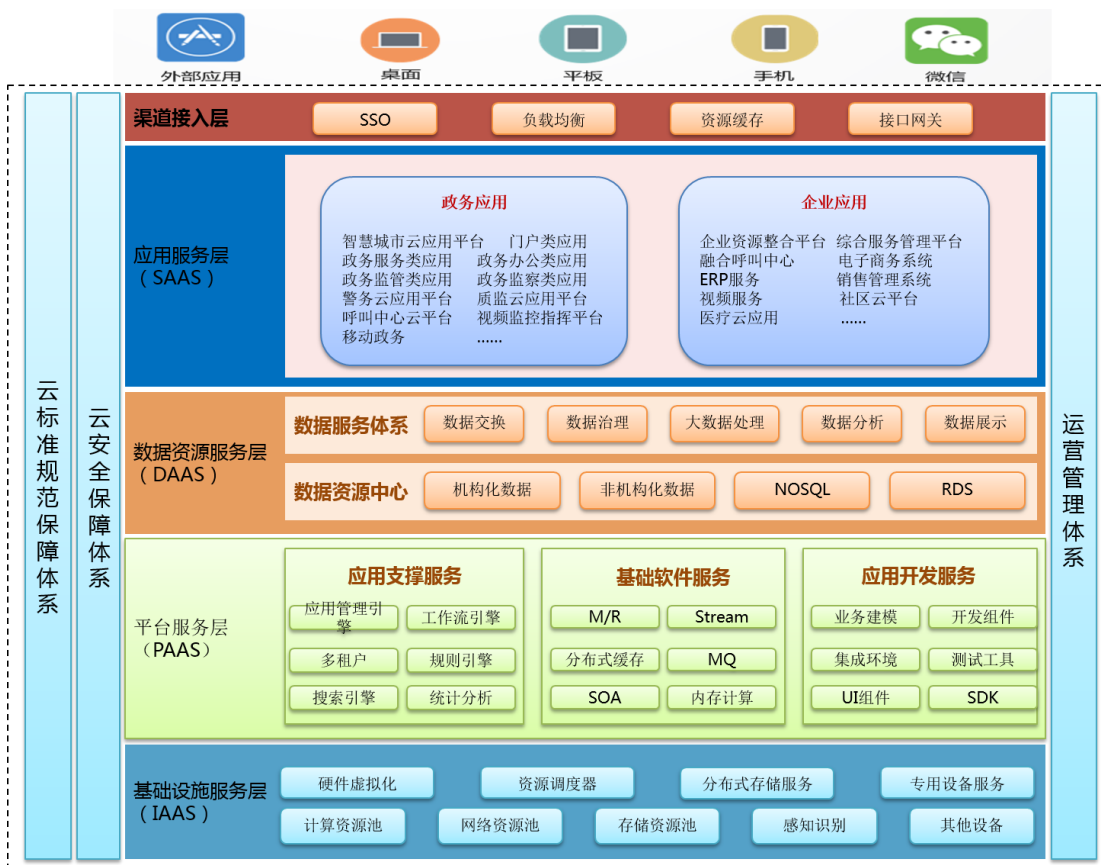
外部应用　桌面　平板　手机　微信

云标准规范保障体系

云安全保障体系

渠道接入层
SSO　负载均衡　资源缓存　接口网关

应用服务层（SAAS）

政务应用
智慧城市云应用平台　门户类应用
政务服务类应用　政务办公类应用
政务监管类应用　政务监察类应用
警务云应用平台　质监云应用平台
呼叫中心云平台　视频监控指挥平台
移动政务　......

企业应用
企业资源整合平台　综合服务管理平台
融合呼叫中心　电子商务系统
ERP服务　销售管理系统
视频服务　社区云平台
医疗云应用　......

数据资源服务层（DAAS）
数据服务体系　数据交换　数据治理　大数据处理　数据分析　数据展示
数据资源中心　机构化数据　非机构化数据　NOSQL　RDS

平台服务层（PAAS）
应用支撑服务
应用管理引擎　工作流引擎
多租户　规则引擎
搜索引擎　统计分析

基础软件服务
M/R　Stream
分布式缓存　MQ
SOA　内存计算

应用开发服务
业务建模　开发组件
集成环境　测试工具
UI组件　SDK

基础设施服务层（IAAS）
硬件虚拟化　资源调度器　分布式存储服务　专用设备服务
计算资源池　网络资源池　存储资源池　感知识别　其他设备

运营管理体系